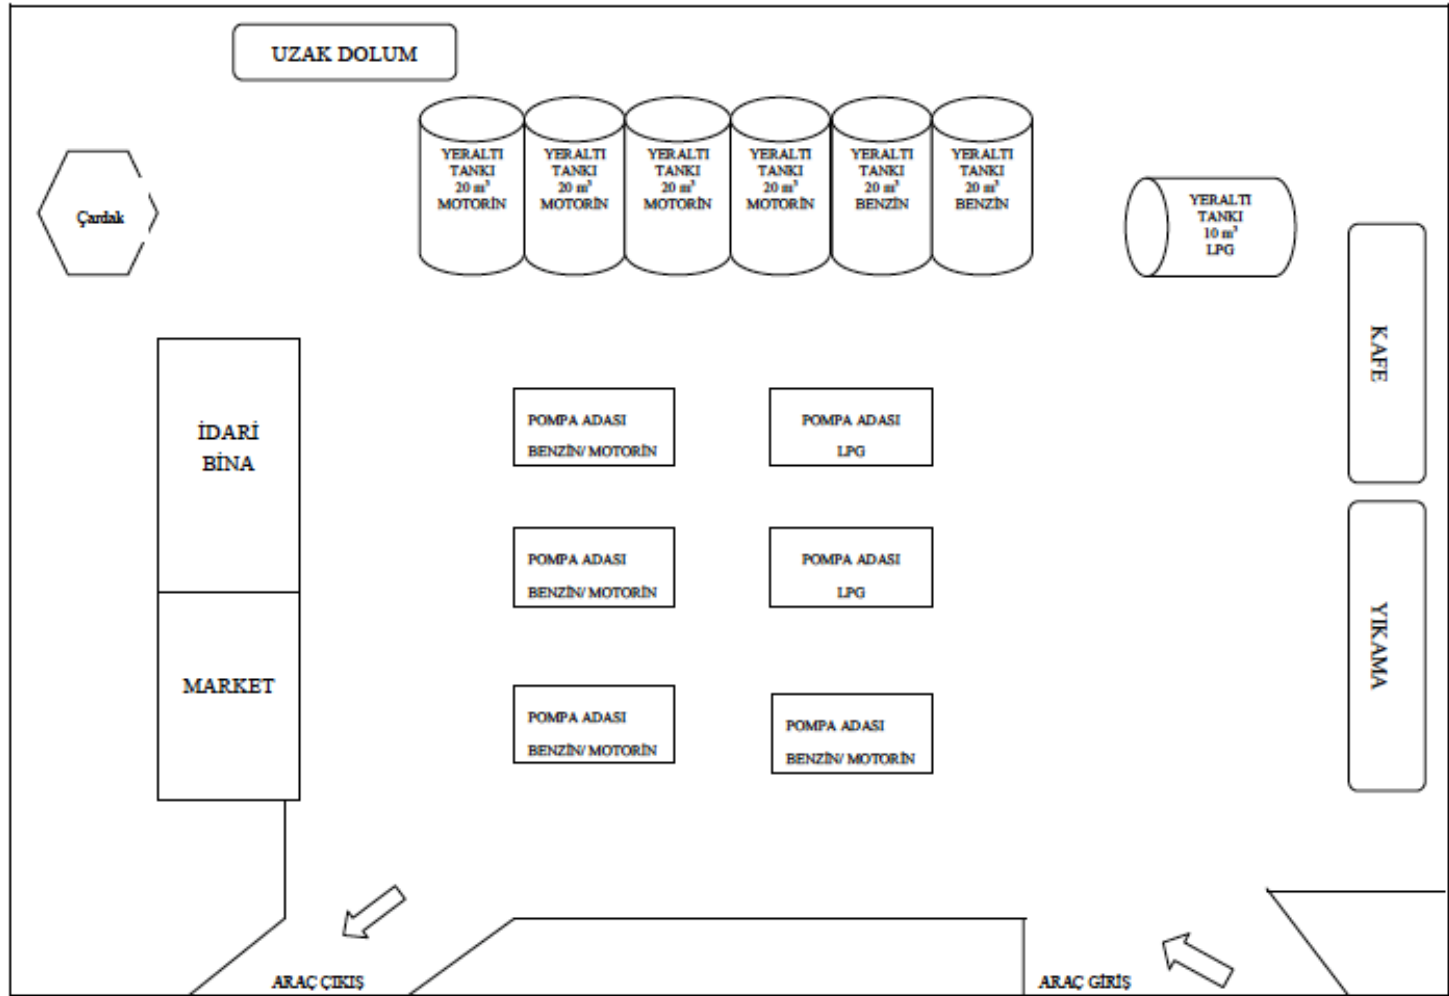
UZAK DOLUM

Çardak

YERALTI TANKI $20\ m^3$ MOTORİN

YERALTI TANKI $20\ m^3$ MOTORİN

YERALTI TANKI $20\ m^3$ MOTORİN

YERALTI TANKI $20\ m^3$ MOTORİN

YERALTI TANKI $20\ m^3$ BENZİN

YERALTI TANKI $20\ m^3$ BENZİN

YERALTI TANKI $10\ m^3$ LPG

KAFE

İDARİ BİNA

POMPA ADASI BENZİN/ MOTORİN

POMPA ADASI LPG

POMPA ADASI BENZİN/ MOTORİN

POMPA ADASI LPG

YIKAMA

MARKET

POMPA ADASI BENZİN/ MOTORİN

POMPA ADASI BENZİN/ MOTORİN

ARAÇ ÇIKIŞ

ARAÇ GİRİŞ